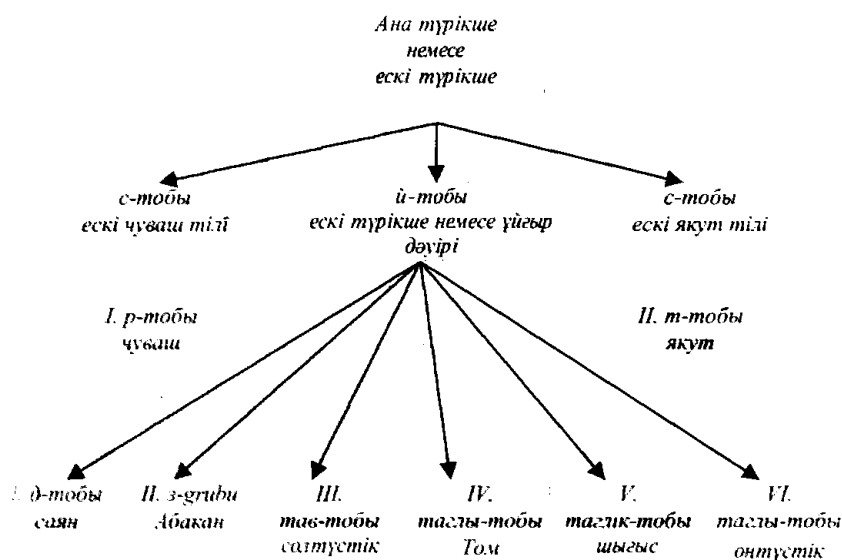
Ана түрікше
немесе
ескі түрікше

с-тобы
ескі чуваш тілі

й-тобы
ескі түрікше немесе ұйғыр дәуірі

с-тобы
ескі якут тілі

I. р-тобы
чуваш

II. т-тобы
якут

I. д-тобы
саян

II. з-grubu
Абакан

III.
тав-тобы
солтүстік

IV.
таглы-тобы
Том

V.
таглик-тобы
шығыс

VI.
таглы-тобы
оңтүстік